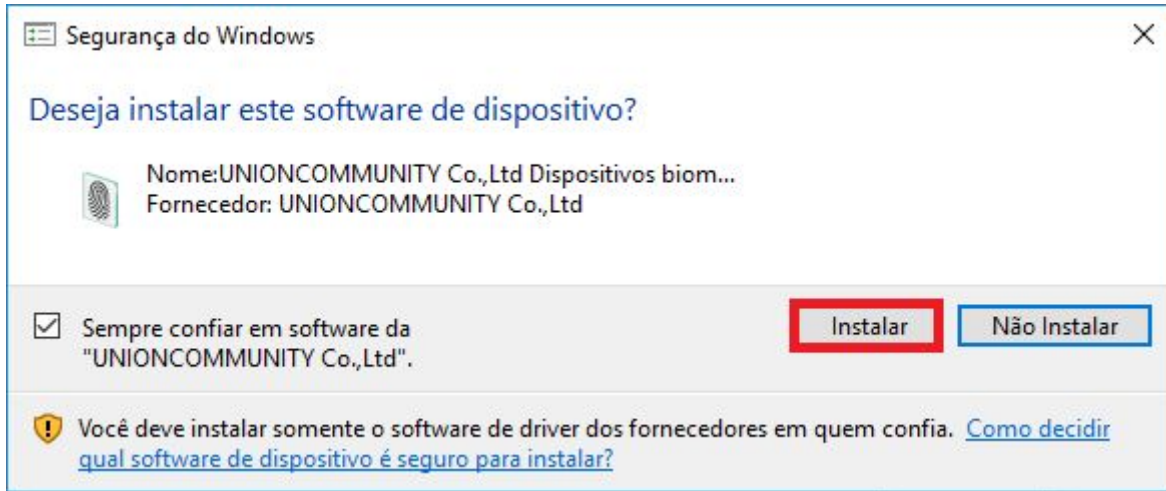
Segurança do Windows

×

Deseja instalar este software de dispositivo?

Nome:UNIONCOMMUNITY Co.,Ltd Dispositivos biom...
Fornecedor: UNIONCOMMUNITY Co.,Ltd

Sempre confiar em software da "UNIONCOMMUNITY Co.,Ltd".

Instalar

Não Instalar

Você deve instalar somente o software de driver dos fornecedores em quem confia. Como decidir qual software de dispositivo é seguro para instalar?